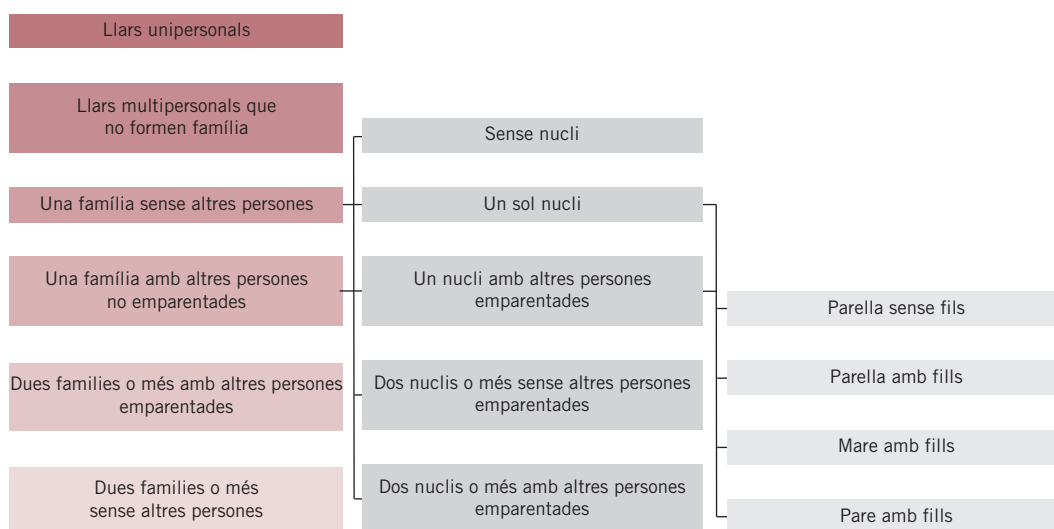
Llars unipersonals

Llars multipersonals que no formen família

Una família sense altres persones

Una família amb altres persones no emparentades

Dues families o més amb altres persones emparentades

Dues families o més sense altres persones

Sense nucli

Un sol nucli

Un nucli amb altres persones emparentades

Dos nuclis o més sense altres persones emparentades

Dos nuclis o més amb altres persones emparentades

Parella sense fils

Parella amb fills

Mare amb fills

Pare amb fills